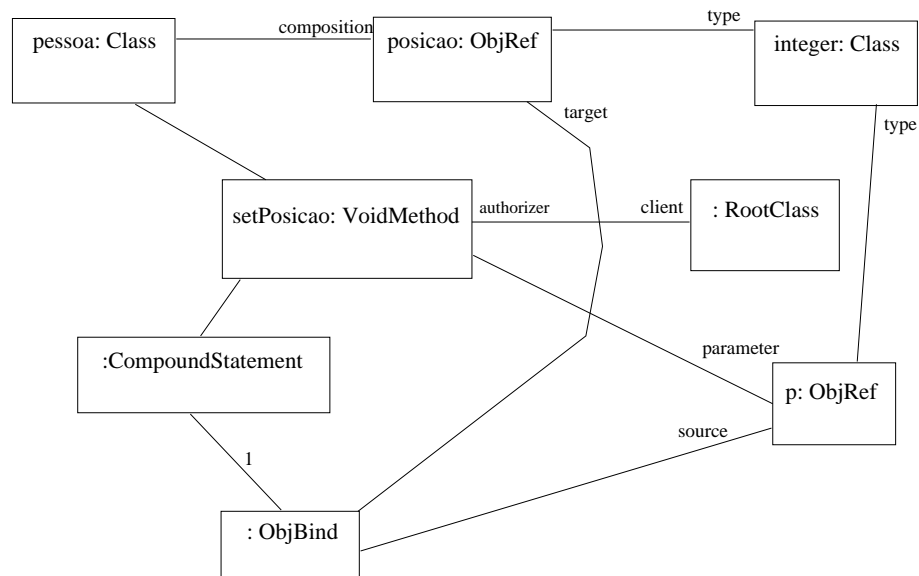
pessoa: Class

composition

posicao: ObjRef

type

integer: Class

target

type

setPosicao: VoidMethod

authorizer

client

: RootClass

:CompoundStatement

parameter

p: ObjRef

source

1

: ObjBind